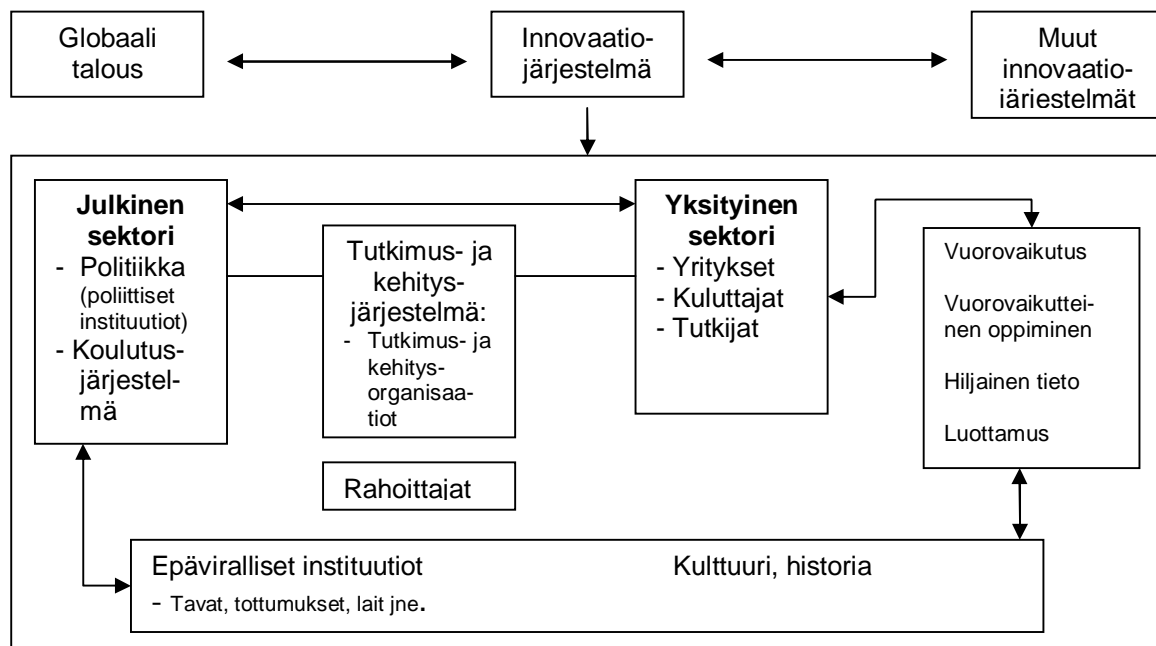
Globaali talous

Innovaatiojärjestelmä

Muut innovaatiojärjestelmät

**Julkinen sektori**
- Politiikka (poliittiset instituutiot)
- Koulutusjärjestelmä

Tutkimus- ja kehitysjärjestelmä:
- Tutkimus- ja kehitysorganisaatiot

Rahoittajat

**Yksityinen sektori**
- Yritykset
- Kuluttajat
- Tutkijat

Vuorovaikutus

Vuorovaikutteinen oppiminen

Hiljainen tieto

Luottamus

Epäviralliset instituutiot
- Tavat, tottumukset, lait jne.

Kulttuuri, historia